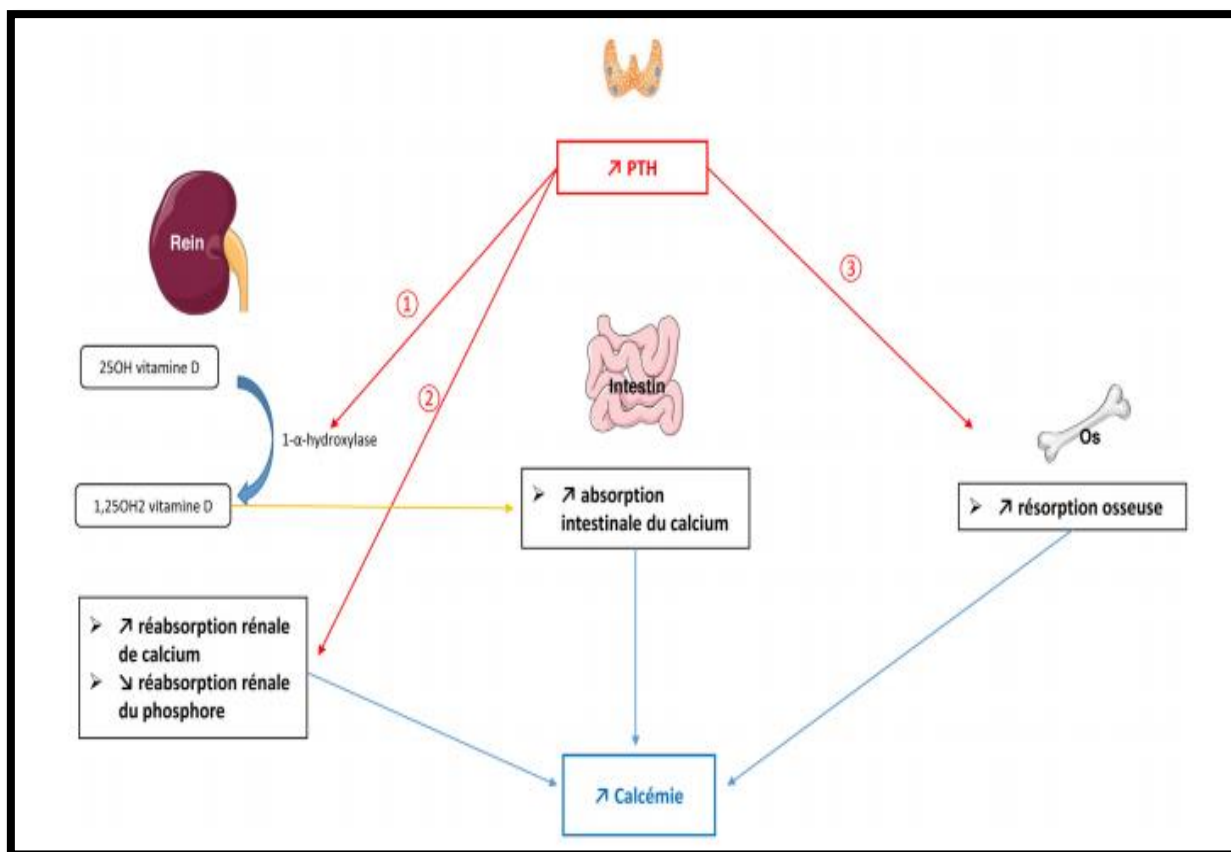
↗ PTH

Rein

①

③

②

25OH vitamine D

Intestin

1-α-hydroxylase

Os

1,25OH2 vitamine D

➢ ↗ absorption intestinale du calcium

➢ ↗ résorption osseuse

➢ ↗ réabsorption rénale de calcium
➢ ↘ réabsorption rénale du phosphore

↗ Calcémie